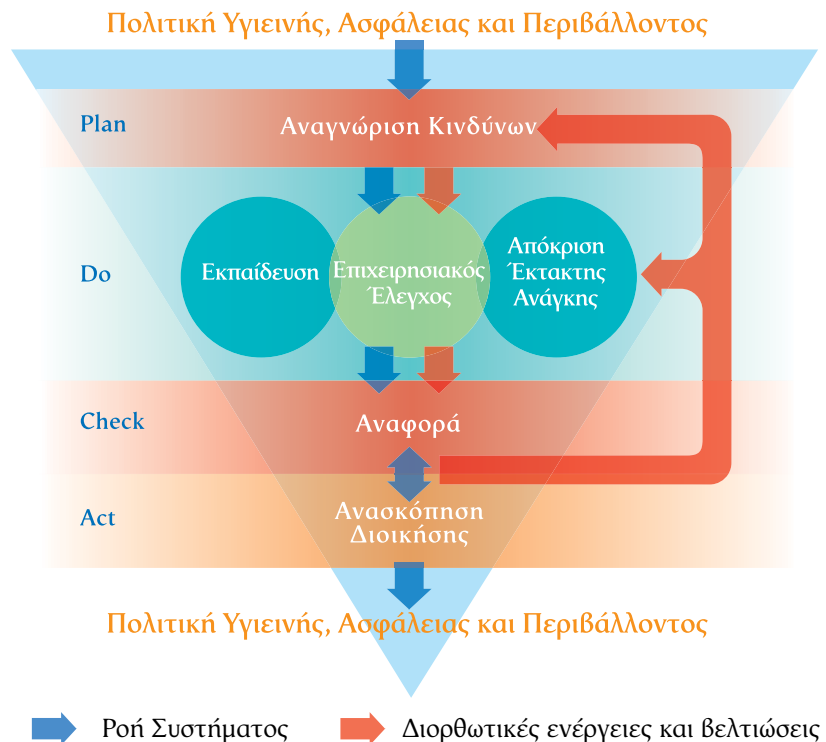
Πολιτική Υγιεινής, Ασφάλειας και Περιβάλλοντος

Plan

Αναγνώριση Κινδύνων

Do

Εκπαίδευση

Επιχειρησιακός Έλεγχος

Απόκριση Έκτακτης Ανάγκης

Check

Αναφορά

Act

Ανασκόπηση Διοικήσης

Πολιτική Υγιεινής, Ασφάλειας και Περιβάλλοντος

Ροή Συστήματος

Διορθωτικές ενέργειες και βελτιώσεις